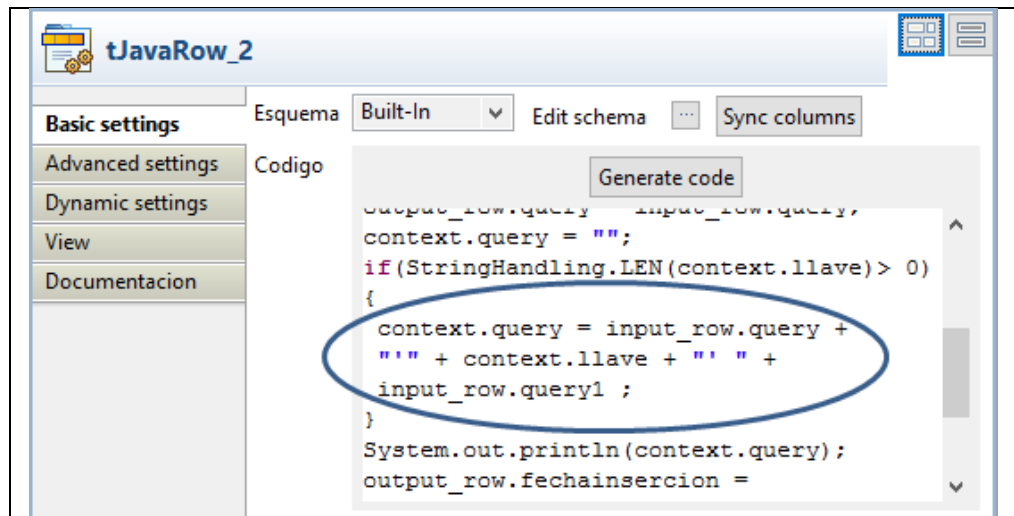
tJavaRow_2

Basic settings
Advanced settings
Dynamic settings
View
Documentacion

Esquema Built-In Edit schema ... Sync columns

Codigo

Generate code

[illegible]
context.query = "";
if(StringHandling.LEN(context.llave)> 0)
{
context.query = input_row.query +
"'" + context.llave + "' " +
input_row.query1 ;
}
System.out.println(context.query);
output_row.fechainsercion =